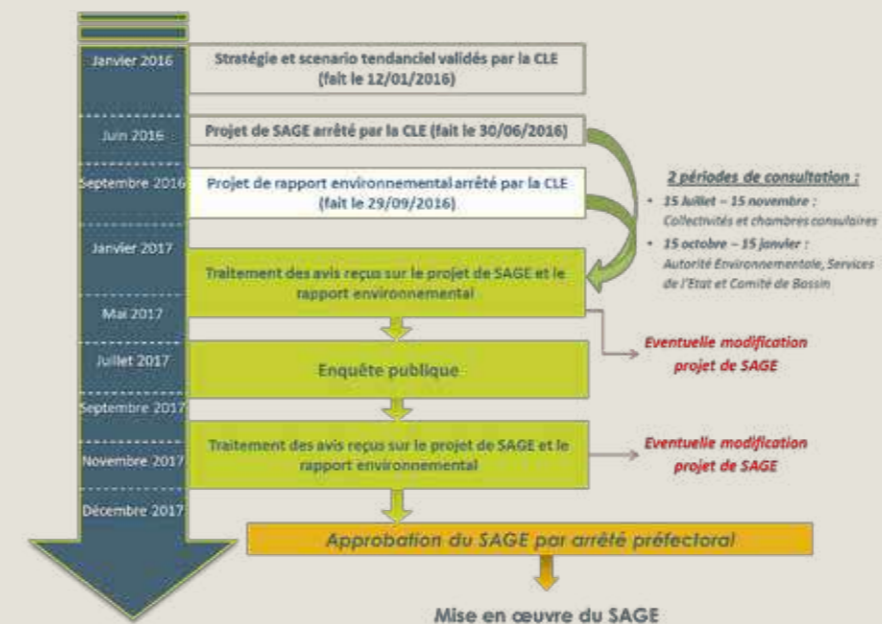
Janvier 2016
Stratégie et scenario tendanciel validés par la CLE (fait le 12/01/2016)

Juin 2016
Projet de SAGE arrêté par la CLE (fait le 30/06/2016)

Septembre 2016
Projet de rapport environnemental arrêté par la CLE (fait le 29/09/2016)

2 périodes de consultation :
• 15 Juillet – 15 novembre : Collectivités et chambres consulaires
• 15 octobre – 15 janvier : Autorité Environnementale, Services de l'Etat et Comité de Bassin

Janvier 2017
Traitement des avis reçus sur le projet de SAGE et le rapport environnemental

Mai 2017
Eventuelle modification projet de SAGE

Juillet 2017
Enquête publique

Septembre 2017

Novembre 2017
Traitement des avis reçus sur le projet de SAGE et le rapport environnemental
Eventuelle modification projet de SAGE

Décembre 2017
Approbation du SAGE par arrêté préfectoral

Mise en œuvre du SAGE